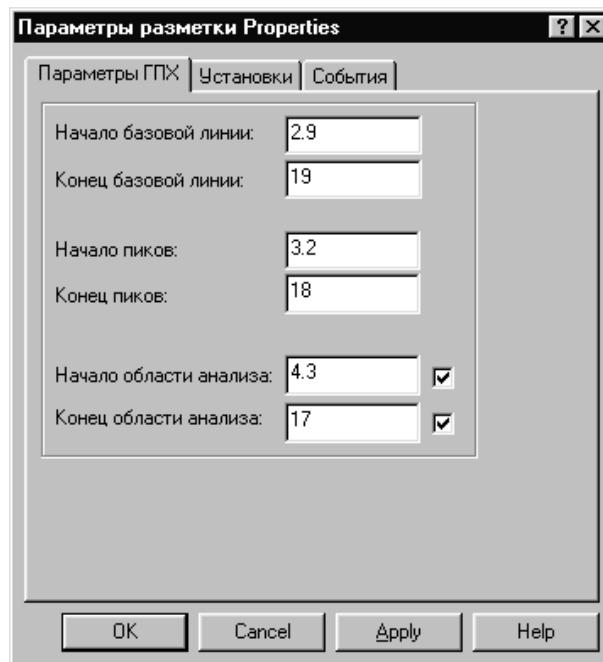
Параметры разметки Properties

? X

Параметры ГПХ | Установки | События

Начало базовой линии: 2.9

Конец базовой линии: 19

Начало пиков: 3.2

Конец пиков: 18

Начало области анализа: 4.3

Конец области анализа: 17

OK | Cancel | Apply | Help